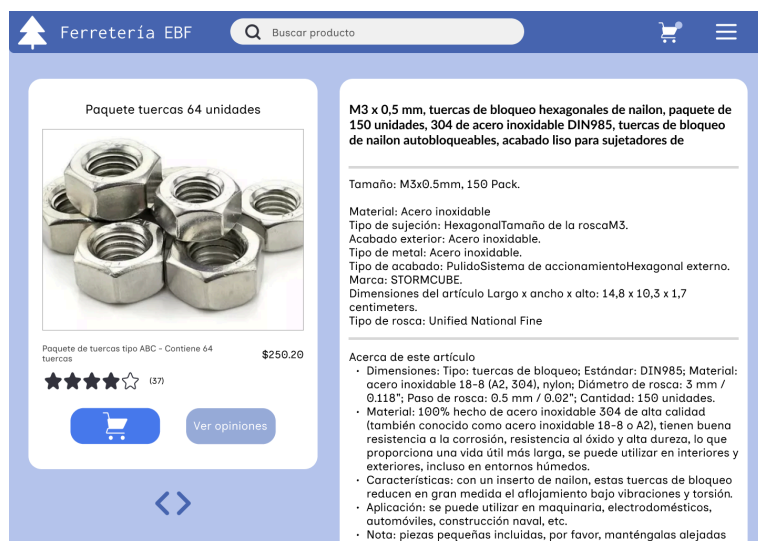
Ferretería EBF

Buscar producto

Paquete tuercas 64 unidades

Paquete de tuercas tipo ABC - Contiene 64 tuercas

$250.20

(37)

Ver opiniones

M3 x 0,5 mm, tuercas de bloqueo hexagonales de nailon, paquete de 150 unidades, 304 de acero inoxidable DIN985, tuercas de bloqueo de nailon autobloqueables, acabado liso para sujetadores de

Tamaño: M3x0.5mm, 150 Pack.

Material: Acero inoxidable
Tipo de sujeción: HexagonalTamaño de la roscaM3.
Acabado exterior: Acero inoxidable.
Tipo de metal: Acero inoxidable.
Tipo de acabado: PulidoSistema de accionamientoHexagonal externo.
Marca: STORMCUBE.
Dimensiones del artículo Largo x ancho x alto: 14,8 x 10,3 x 1,7 centimeters.
Tipo de rosca: Unified National Fine

Acerca de este artículo
• Dimensiones: Tipo: tuercas de bloqueo; Estándar: DIN985; Material: acero inoxidable 18-8 (A2, 304), nylon; Diámetro de rosca: 3 mm / 0.118"; Paso de rosca: 0.5 mm / 0.02"; Cantidad: 150 unidades.
• Material: 100% hecho de acero inoxidable 304 de alta calidad (también conocido como acero inoxidable 18-8 o A2), tienen buena resistencia a la corrosión, resistencia al óxido y alta dureza, lo que proporciona una vida útil más larga, se puede utilizar en interiores y exteriores, incluso en entornos húmedos.
• Características: con un inserto de nailon, estas tuercas de bloqueo reducen en gran medida el aflojamiento bajo vibraciones y torsión.
• Aplicación: se puede utilizar en maquinaria, electrodomésticos, automóviles, construcción naval, etc.
• Nota: piezas pequeñas incluidas, por favor, manténgalas alejadas